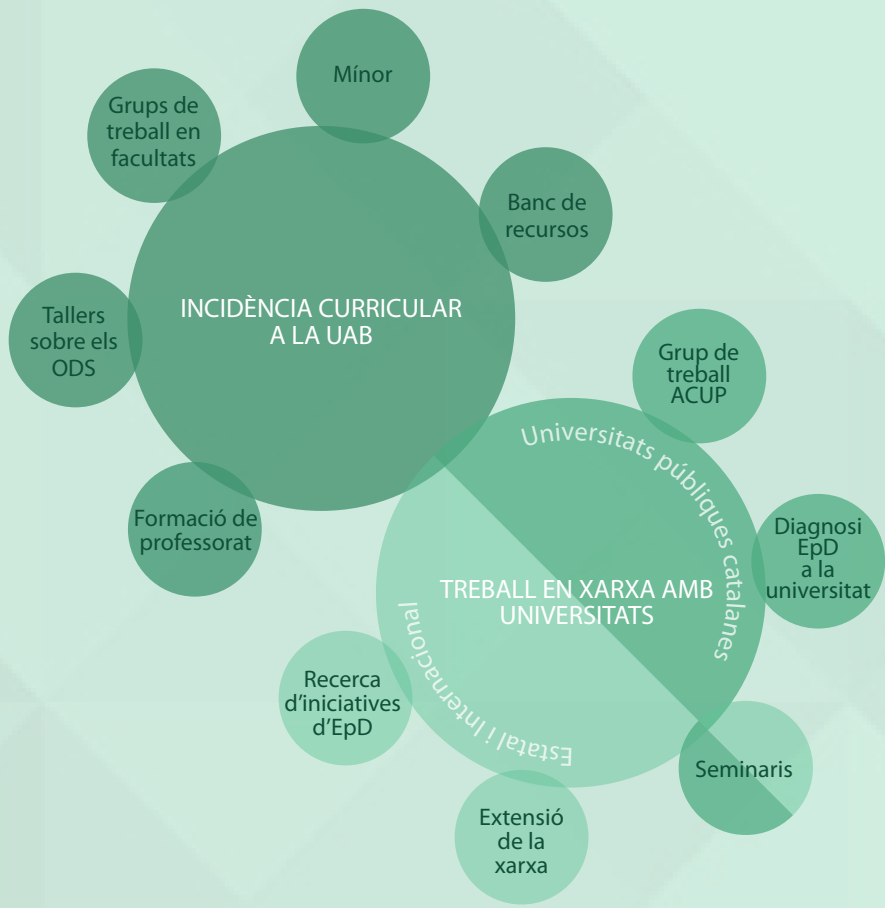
Mínor

Grups de treball en facultats

Banc de recursos

INCIDÈNCIA CURRICULAR A LA UAB

Tallers sobre els ODS

Formació de professorat

Grup de treball ACUP

Universitats públiques catalanes

Diagnosi EpD a la universitat

TREBALL EN XARXA AMB UNIVERSITATS

Estatal i internacional

Recerca d'iniciatives d'EpD

Seminaris

Extensió de la xarxa